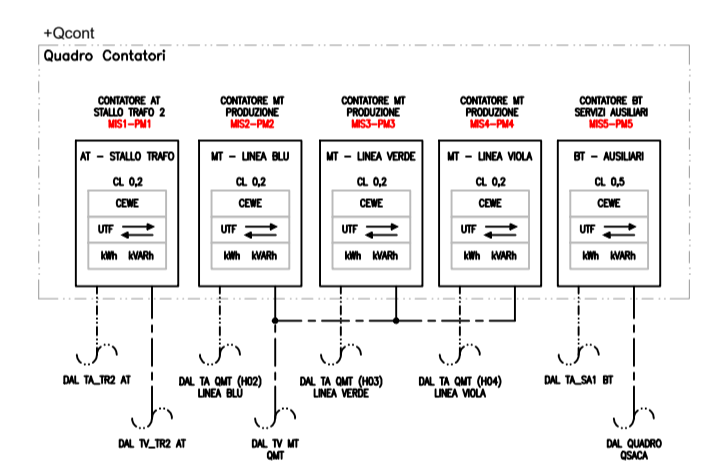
+Qcont

Quadro Contatori

CONTATORE AT
STALLO TRAFO 2
MIS1-PM1

AT - STALLO TRAFO

CL 0,2

CEWE

UTF

kWh kVARh

CONTATORE MT
PRODUZIONE
MIS2-PM2

MT - LINEA BLU

CL 0,2

CEWE

UTF

kWh kVARh

CONTATORE MT
PRODUZIONE
MIS3-PM3

MT - LINEA VERDE

CL 0,2

CEWE

UTF

kWh kVARh

CONTATORE MT
PRODUZIONE
MIS4-PM4

MT - LINEA VIOLA

CL 0,2

CEWE

UTF

kWh kVARh

CONTATORE BT
SERVIZI AUSILIARI
MIS5-PM5

BT - AUSILIARI

CL 0,5

CEWE

UTF

kWh kVARh

DAL TA_TR2 AT

DAL TA QMT (H02)
LINEA BLU

DAL TA QMT (H03)
LINEA VERDE

DAL TA QMT (H04)
LINEA VIOLA

DAL TA_SA1 BT

DAL TV_TR2 AT

DAL TV MT
QMT

DAL QUADRO
QSACA